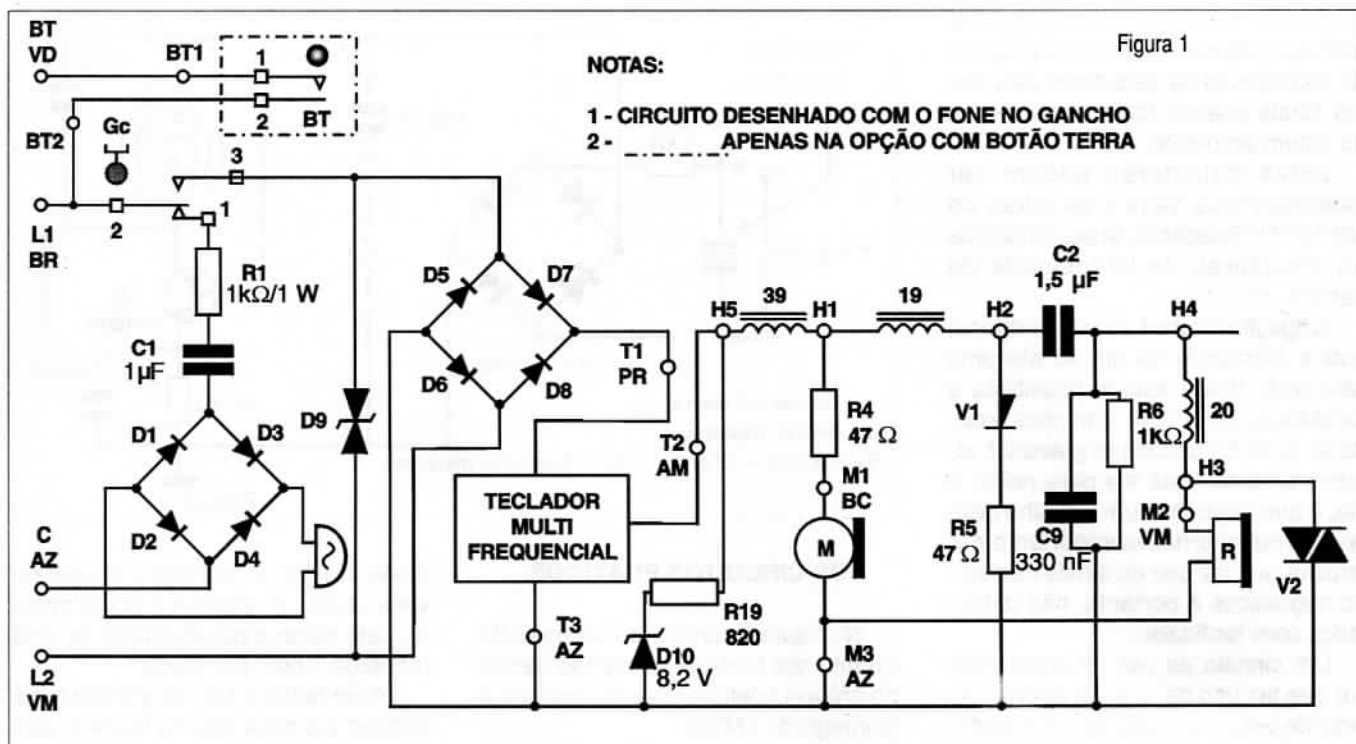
Figura 1

NOTAS:

1 - CIRCUITO DESENHADO COM O FONE NO GANCHO
2 - APENAS NA OPÇÃO COM BOTÃO TERRA

BT VD
BT1
1
BT
2
BT2
Gc
3
L1 BR
2
1
R1 1kΩ/1 W
C1 1μF
D1
D3
D2
D4
C AZ
L2 VM
D9
D5
D7
D6
D8
T1 PR
T2 AM
TECLADOR MULTI FREQUENCIAL
T3 AZ
R19 820
D10 8,2 V
H5
39
H1
19
R4 47 Ω
M1 BC
M
M3 AZ
H2
C2 1,5 μF
V1
R5 47 Ω
C9 330 nF
R6 1kΩ
H4
20
H3
M2 VM
R
V2